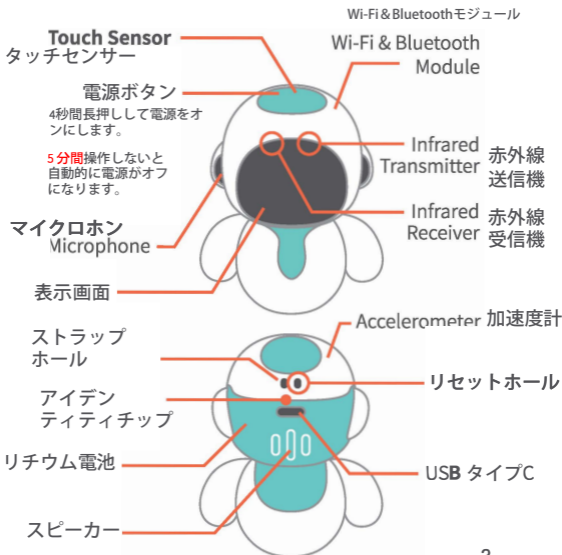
Wi-Fi＆Bluetoothモジュール

Touch Sensor
タッチセンサー

Wi-Fi & Bluetooth Module

電源ボタン
4秒間長押しして電源をオンにします。

5分間操作しないと自動的に電源がオフになります。

Infrared Transmitter
赤外線送信機

マイクロホン
Microphone

Infrared Receiver
赤外線受信機

表示画面

Accelerometer 加速度計

ストラップホール

リセットホール

アイデンティティチップ

リチウム電池

USB タイプC

スピーカー

2